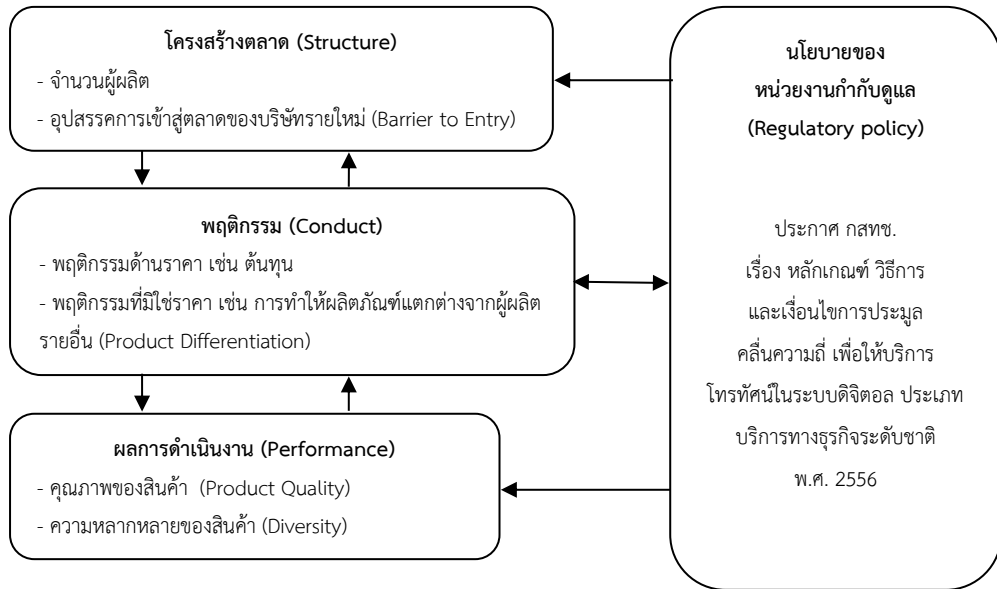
โครงสร้างตลาด (Structure)
- จำนวนผู้ผลิต
- อุปสรรคการเข้าสู่ตลาดของบริษัทรายใหม่ (Barrier to Entry)

พฤติกรรม (Conduct)
- พฤติกรรมด้านราคา เช่น ต้นทุน
- พฤติกรรมที่มิใช่ราคา เช่น การทำให้ผลิตภัณฑ์แตกต่างจากผู้ผลิตรายอื่น (Product Differentiation)

ผลการดำเนินงาน (Performance)
- คุณภาพของสินค้า (Product Quality)
- ความหลากหลายของสินค้า (Diversity)

นโยบายของ
หน่วยงานกำกับดูแล
(Regulatory policy)

ประกาศ กสทช.
เรื่อง หลักเกณฑ์ วิธีการ
และเงื่อนไขการประมูล
คลื่นความถี่ เพื่อให้บริการ
โทรทัศน์ในระบบดิจิตอล ประเภท
บริการทางธุรกิจระดับชาติ
พ.ศ. 2556